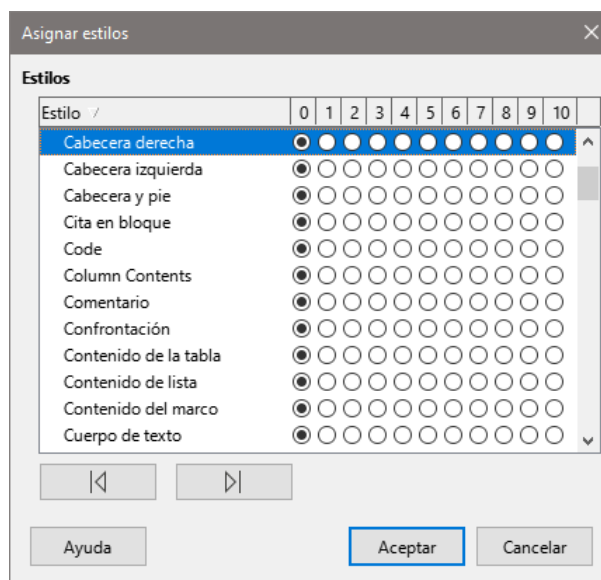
Asignar estilos

Estilos

| Estilo | 0 | 1 | 2 | 3 | 4 | 5 | 6 | 7 | 8 | 9 | 10 |
|---|---|---|---|---|---|---|---|---|---|---|---|
| Cabecera derecha | | | | | | | | | | | |
| Cabecera izquierda | | | | | | | | | | | |
| Cabecera y pie | | | | | | | | | | | |
| Cita en bloque | | | | | | | | | | | |
| Code | | | | | | | | | | | |
| Column Contents | | | | | | | | | | | |
| Comentario | | | | | | | | | | | |
| Confrontación | | | | | | | | | | | |
| Contenido de la tabla | | | | | | | | | | | |
| Contenido de lista | | | | | | | | | | | |
| Contenido del marco | | | | | | | | | | | |
| Cuerpo de texto | | | | | | | | | | | |

Ayuda

Aceptar

Cancelar